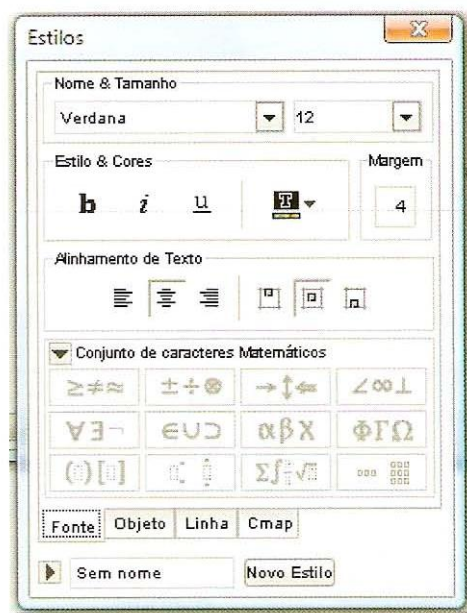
Estilos

Nome & Tamanho

Verdana

12

Estilo & Cores

Margem

b i u

4

Alinhamento de Texto

Conjunto de caracteres Matemáticos

$\geq \neq \approx$

$\pm \div \otimes$

$\rightarrow \updownarrow \Leftarrow$

$\angle \infty \perp$

$\forall \exists \neg$

$\in \cup \supset$

$\alpha \beta \chi$

$\Phi \Gamma \Omega$

$\Sigma \int \frac{\square}{\square} \sqrt{\square}$

Fonte

Objeto

Linha

Cmap

Sem nome

Novo Estilo